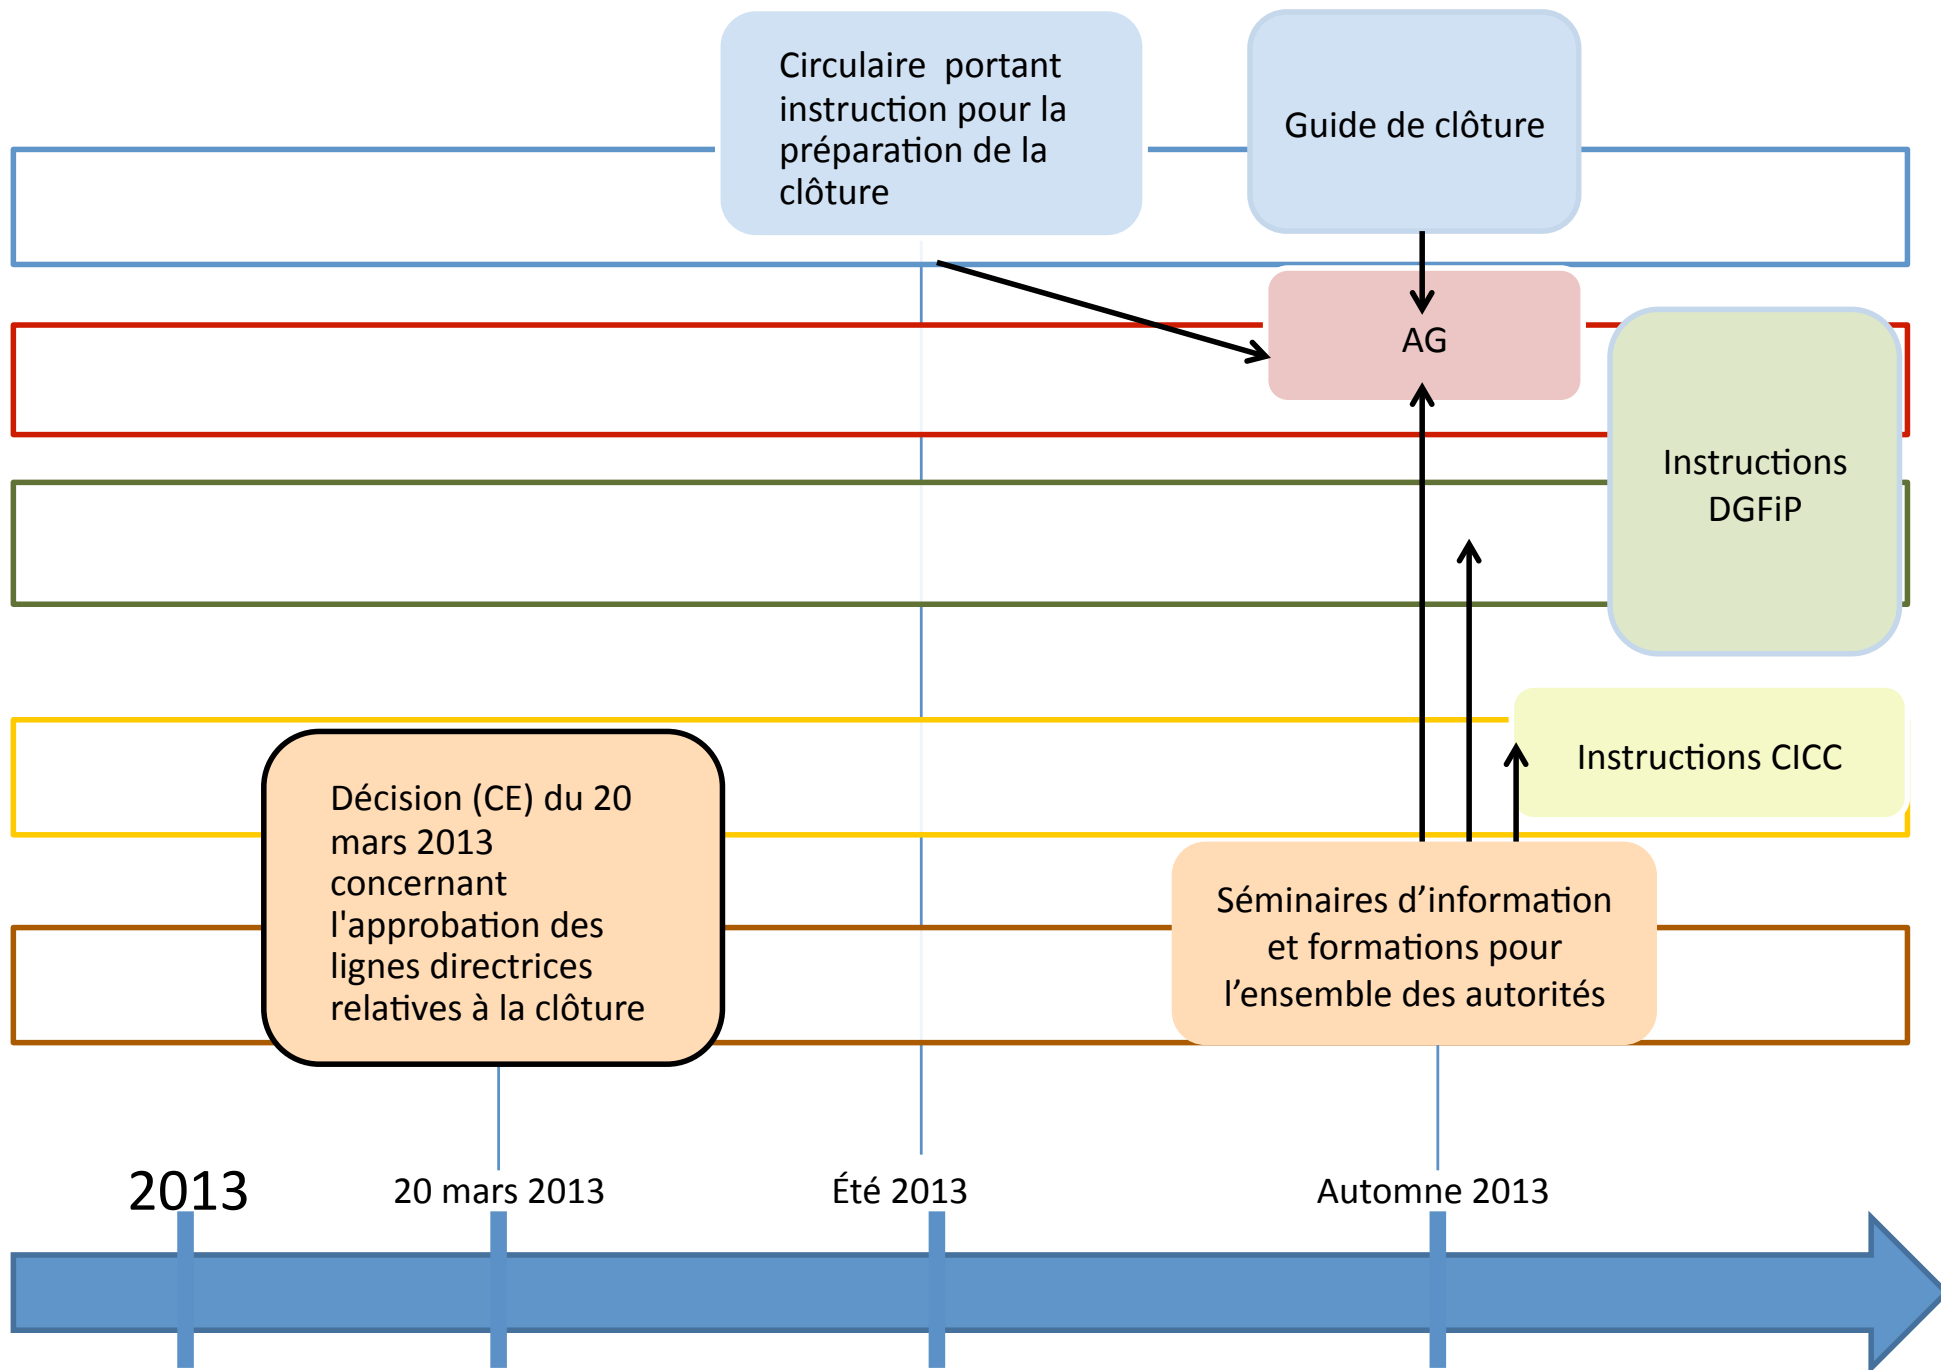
Circulaire portant instruction pour la préparation de la clôture

Guide de clôture

AG

Instructions DGFiP

Instructions CICC

Décision (CE) du 20 mars 2013 concernant l'approbation des lignes directrices relatives à la clôture

Séminaires d'information et formations pour l'ensemble des autorités

2013

20 mars 2013

Été 2013

Automne 2013